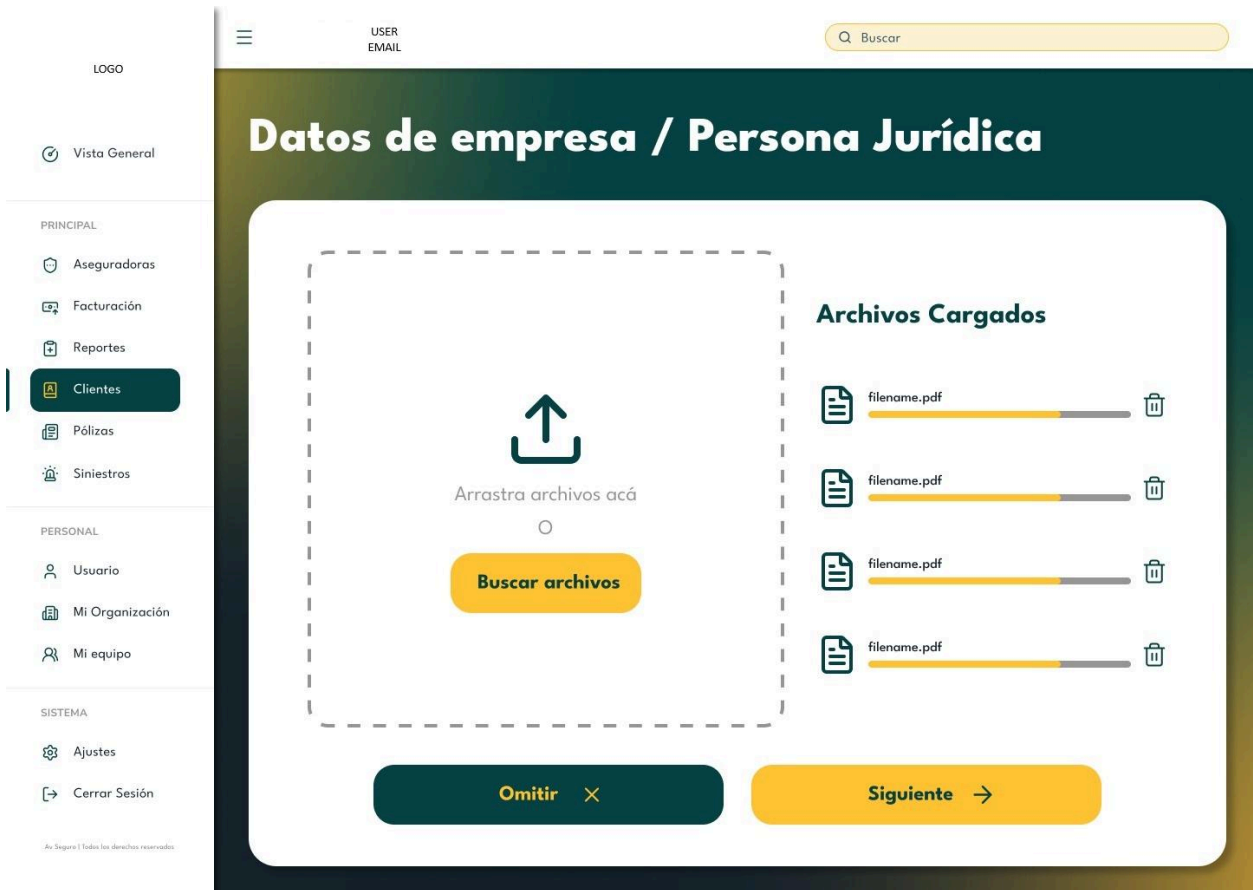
LOGO

Vista General

PRINCIPAL

Aseguradoras

Facturación

Reportes

Clientes

Pólizas

Siniestros

PERSONAL

Usuario

Mi Organización

Mi equipo

SISTEMA

Ajustes

Cerrar Sesión

Av Seguro | Todos los derechos reservados

USER
EMAIL

Buscar

Datos de empresa / Persona Jurídica

Arrastra archivos acá

O

Buscar archivos

Archivos Cargados

filename.pdf

filename.pdf

filename.pdf

filename.pdf

Omitir ×

Siguiente →